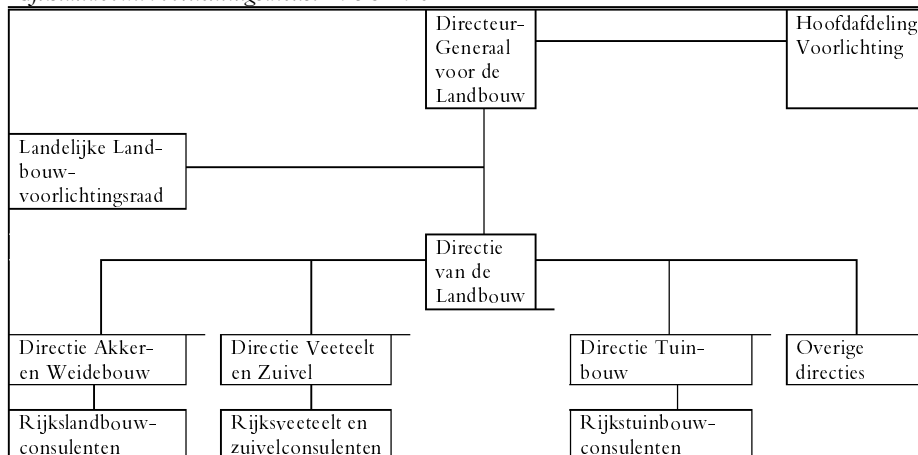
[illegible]

Directeur-Generaal voor de Landbouw

Hoofdafdeling Voorlichting

Landelijke Landbouwvoorlichtingsraad

Directie van de Landbouw

Directie Akker- en Weidebouw

Directie Veeteelt en Zuivel

Directie Tuinbouw

Overige directies

Rijkslandbouwconsulenten

Rijksveeteelt en zuivelconsulenten

Rijkstuinbouwconsulenten